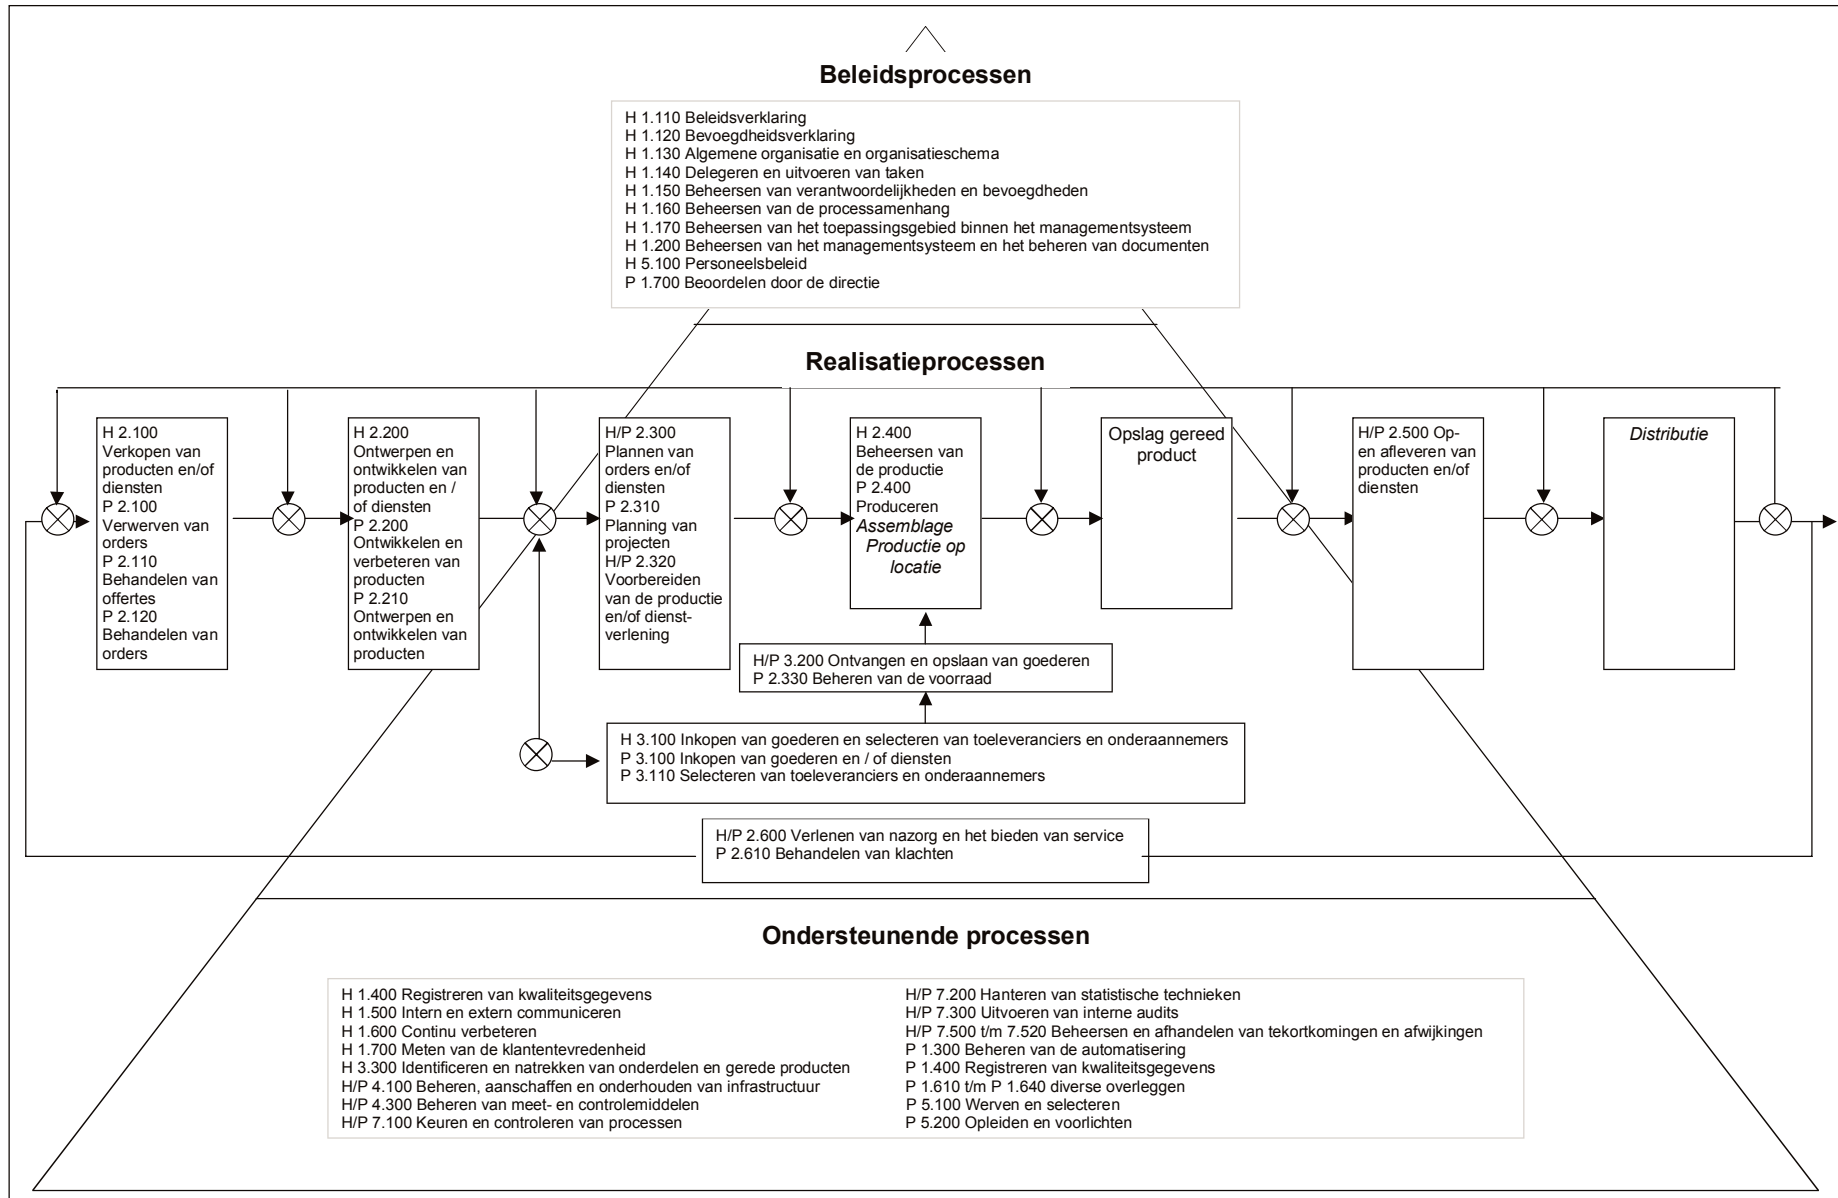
Beleidsprocessen

H 1.110 Beleidsverklaring
H 1.120 Bevoegdheidsverklaring
H 1.130 Algemene organisatie en organisatieschema
H 1.140 Delegeren en uitvoeren van taken
H 1.150 Beheersen van verantwoordelijkheden en bevoegdheden
H 1.160 Beheersen van de processamenhang
H 1.170 Beheersen van het toepassingsgebied binnen het managementsysteem
H 1.200 Beheersen van het managementsysteem en het beheren van documenten
H 5.100 Personeelsbeleid
P 1.700 Beoordelen door de directie

Realisatieprocessen

H 2.100 Verkopen van producten en/of diensten
P 2.100 Verwerven van orders
P 2.110 Behandelen van offertes
P 2.120 Behandelen van orders

H 2.200 Ontwerpen en ontwikkelen van producten en / of diensten
P 2.200 Ontwikkelen en verbeteren van producten
P 2.210 Ontwerpen en ontwikkelen van producten

H/P 2.300 Plannen van orders en/of diensten
P 2.310 Planning van projecten
H/P 2.320 Voorbereiden van de productie en/of dienstverlening

H 2.400 Beheersen van de productie
P 2.400 Produceren
*Assemblage*
*Productie op locatie*

Opslag gereed product

H/P 2.500 Op- en afleveren van producten en/of diensten

*Distributie*

H/P 3.200 Ontvangen en opslaan van goederen
P 2.330 Beheren van de voorraad

H 3.100 Inkopen van goederen en selecteren van toeleveranciers en onderaannemers
P 3.100 Inkopen van goederen en / of diensten
P 3.110 Selecteren van toeleveranciers en onderaannemers

H/P 2.600 Verlenen van nazorg en het bieden van service
P 2.610 Behandelen van klachten

Ondersteunende processen

H 1.400 Registreren van kwaliteitsgegevens
H 1.500 Intern en extern communiceren
H 1.600 Continu verbeteren
H 1.700 Meten van de klantentevredenheid
H 3.300 Identificeren en natrekken van onderdelen en gerede producten
H/P 4.100 Beheren, aanschaffen en onderhouden van infrastructuur
H/P 4.300 Beheren van meet- en controlemiddelen
H/P 7.100 Keuren en controleren van processen

H/P 7.200 Hanteren van statistische technieken
H/P 7.300 Uitvoeren van interne audits
H/P 7.500 t/m 7.520 Beheersen en afhandelen van tekortkomingen en afwijkingen
P 1.300 Beheren van de automatisering
P 1.400 Registreren van kwaliteitsgegevens
P 1.610 t/m P 1.640 diverse overleggen
P 5.100 Werven en selecteren
P 5.200 Opleiden en voorlichten